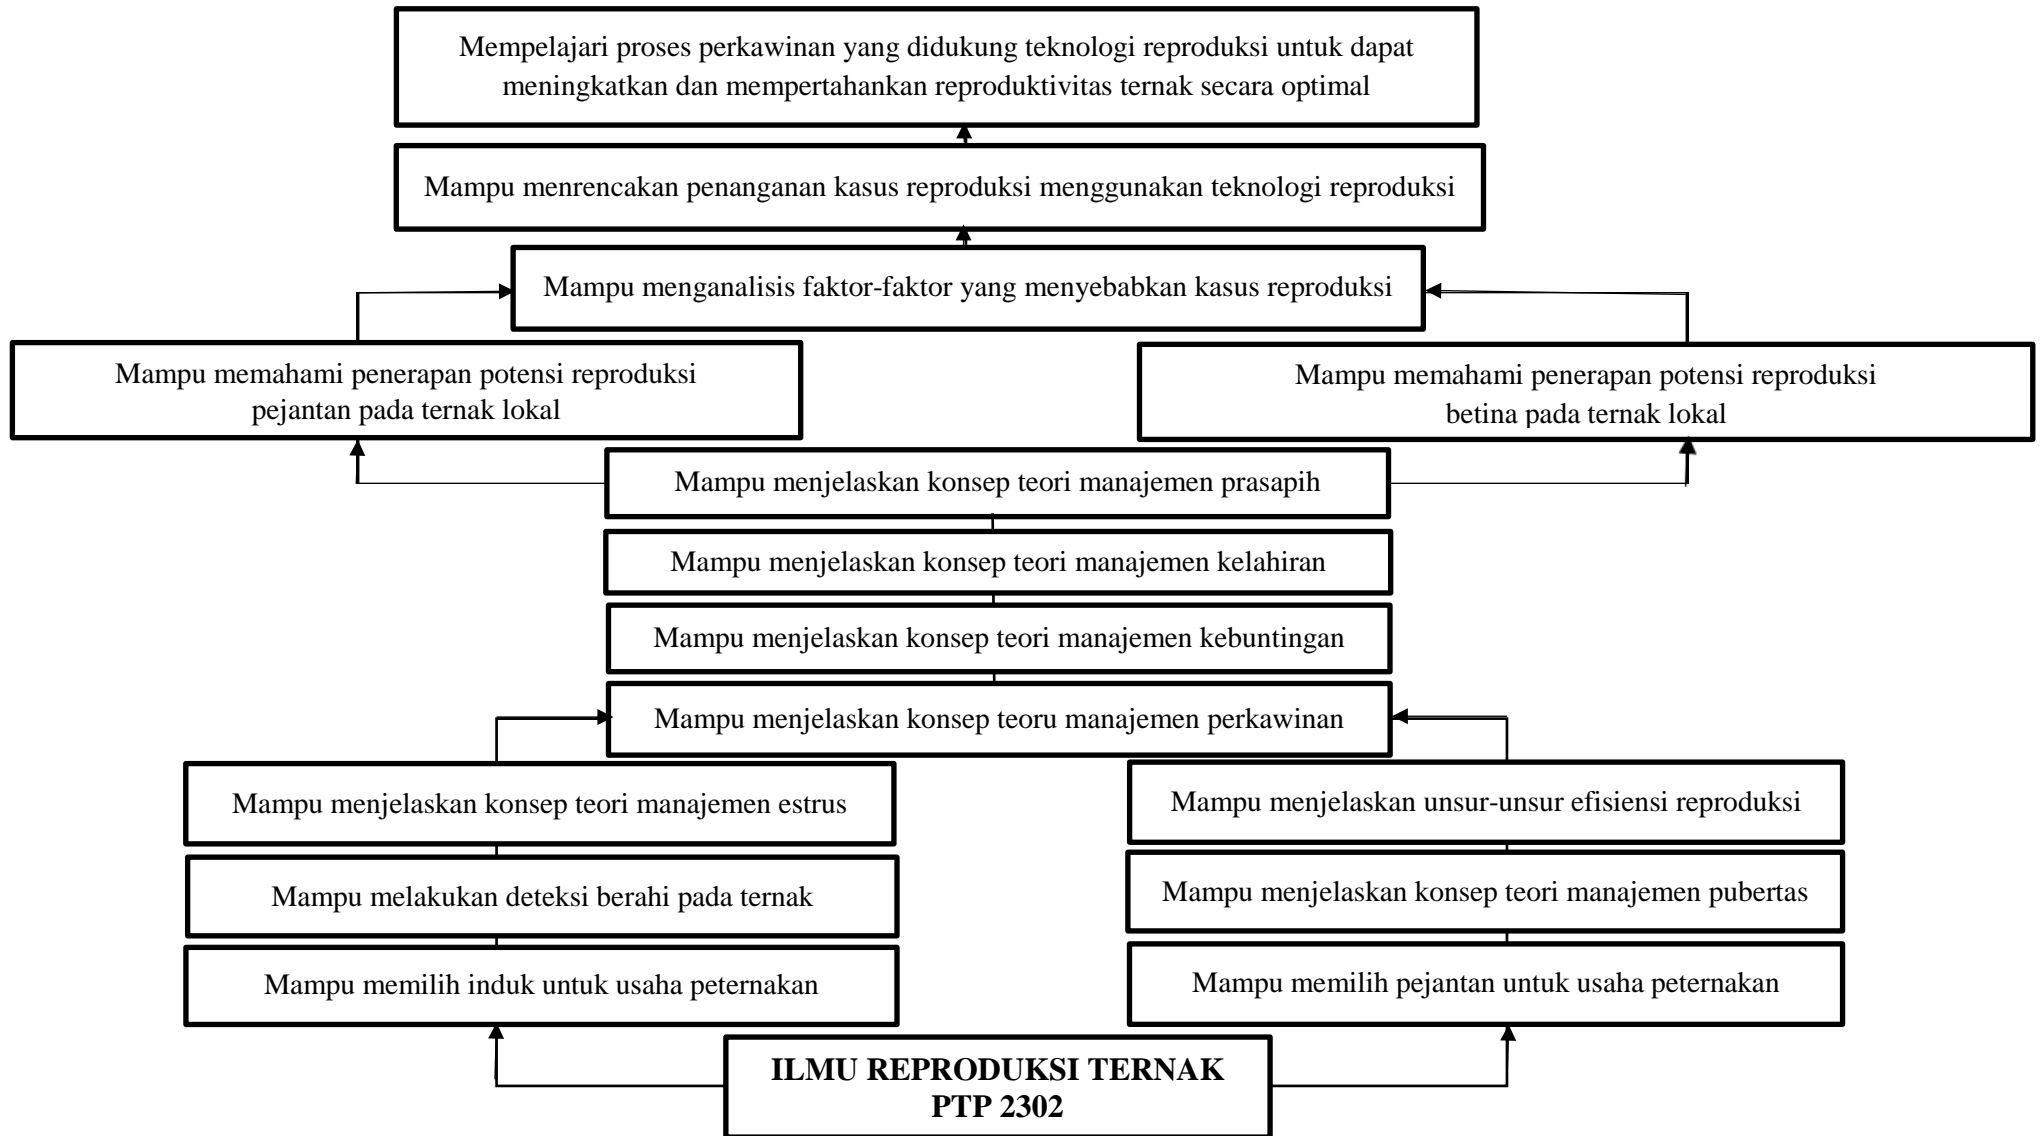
Mempelajari proses perkawinan yang didukung teknologi reproduksi untuk dapat meningkatkan dan mempertahankan reproduktivitas ternak secara optimal

Mampu menrencakan penanganan kasus reproduksi menggunakan teknologi reproduksi

Mampu menganalisis faktor-faktor yang menyebabkan kasus reproduksi

Mampu memahami penerapan potensi reproduksi pejantan pada ternak lokal

Mampu memahami penerapan potensi reproduksi betina pada ternak lokal

Mampu menjelaskan konsep teori manajemen prasapih

Mampu menjelaskan konsep teori manajemen kelahiran

Mampu menjelaskan konsep teori manajemen kebuntingan

Mampu menjelaskan konsep teoru manajemen perkawinan

Mampu menjelaskan konsep teori manajemen estrus

Mampu melakukan deteksi berahi pada ternak

Mampu memilih induk untuk usaha peternakan

Mampu menjelaskan unsur-unsur efisiensi reproduksi

Mampu menjelaskan konsep teori manajemen pubertas

Mampu memilih pejantan untuk usaha peternakan

**ILMU REPRODUKSI TERNAK PTP 2302**